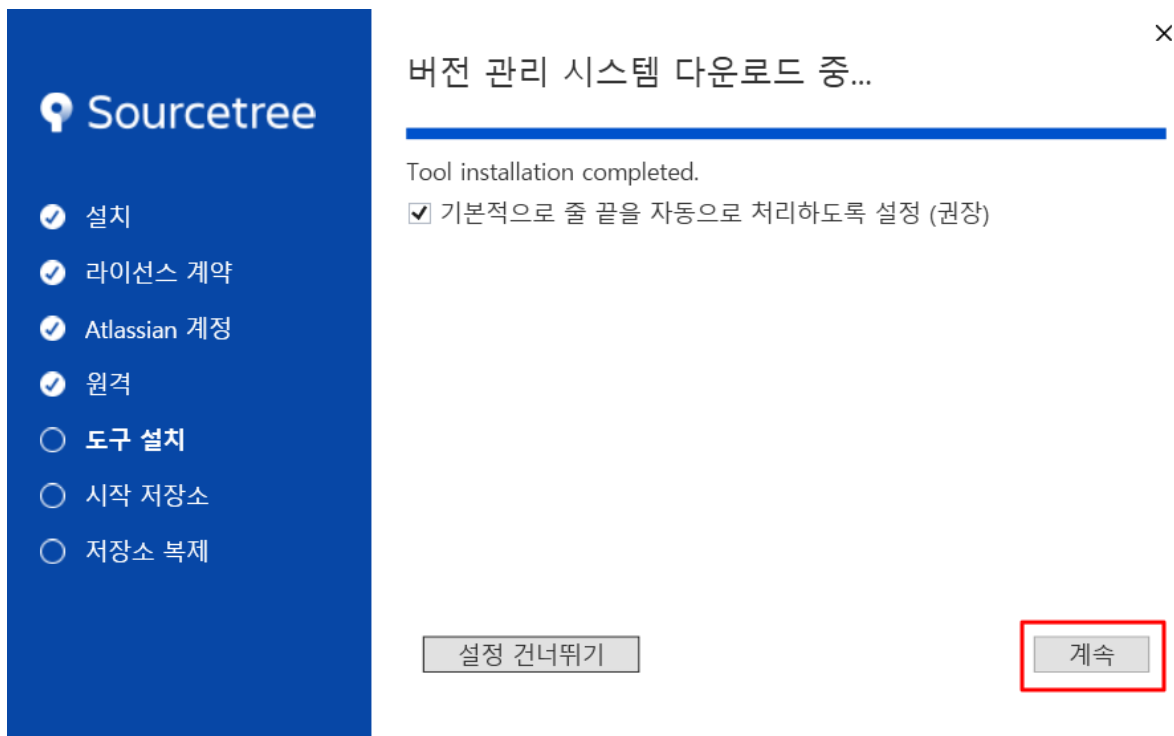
Sourcetree

설치
라이선스 계약
Atlassian 계정
원격
도구 설치
시작 저장소
저장소 복제

×

버전 관리 시스템 다운로드 중...

Tool installation completed.

☑ 기본적으로 줄 끝을 자동으로 처리하도록 설정 (권장)

설정 건너뛰기

계속